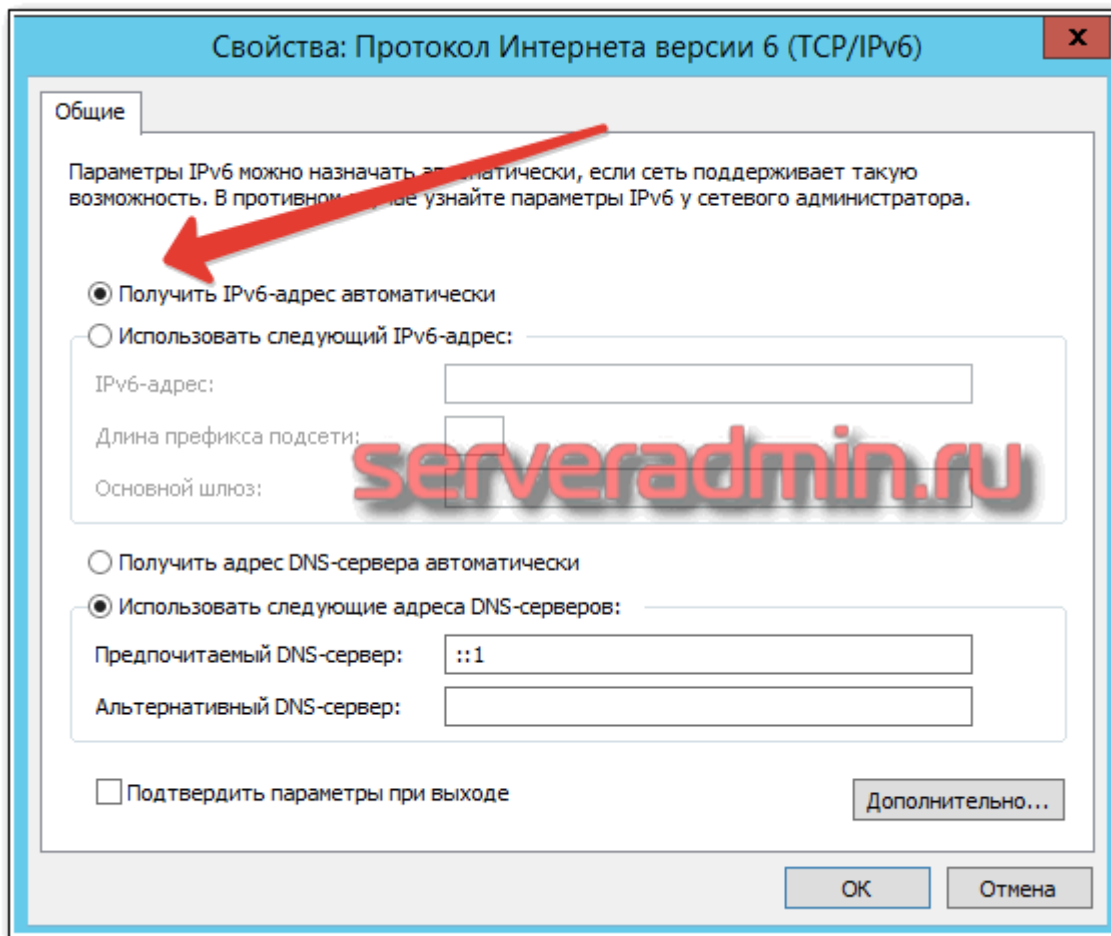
Свойства: Протокол Интернета версии 6 (TCP/IPv6)
x

Общие

Параметры IPv6 можно назначать ав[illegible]атически, если сеть поддерживает такую возможность. В противном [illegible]ае узнайте параметры IPv6 у сетевого администратора.

Получить IPv6-адрес автоматически
Использовать следующий IPv6-адрес:
IPv6-адрес:
Длина префикса подсети:
Основной шлюз:

serveradmin.ru

Получить адрес DNS-сервера автоматически
Использовать следующие адреса DNS-серверов:
Предпочитаемый DNS-сервер: ::1
Альтернативный DNS-сервер:

Подтвердить параметры при выходе
Дополнительно...

OK
Отмена